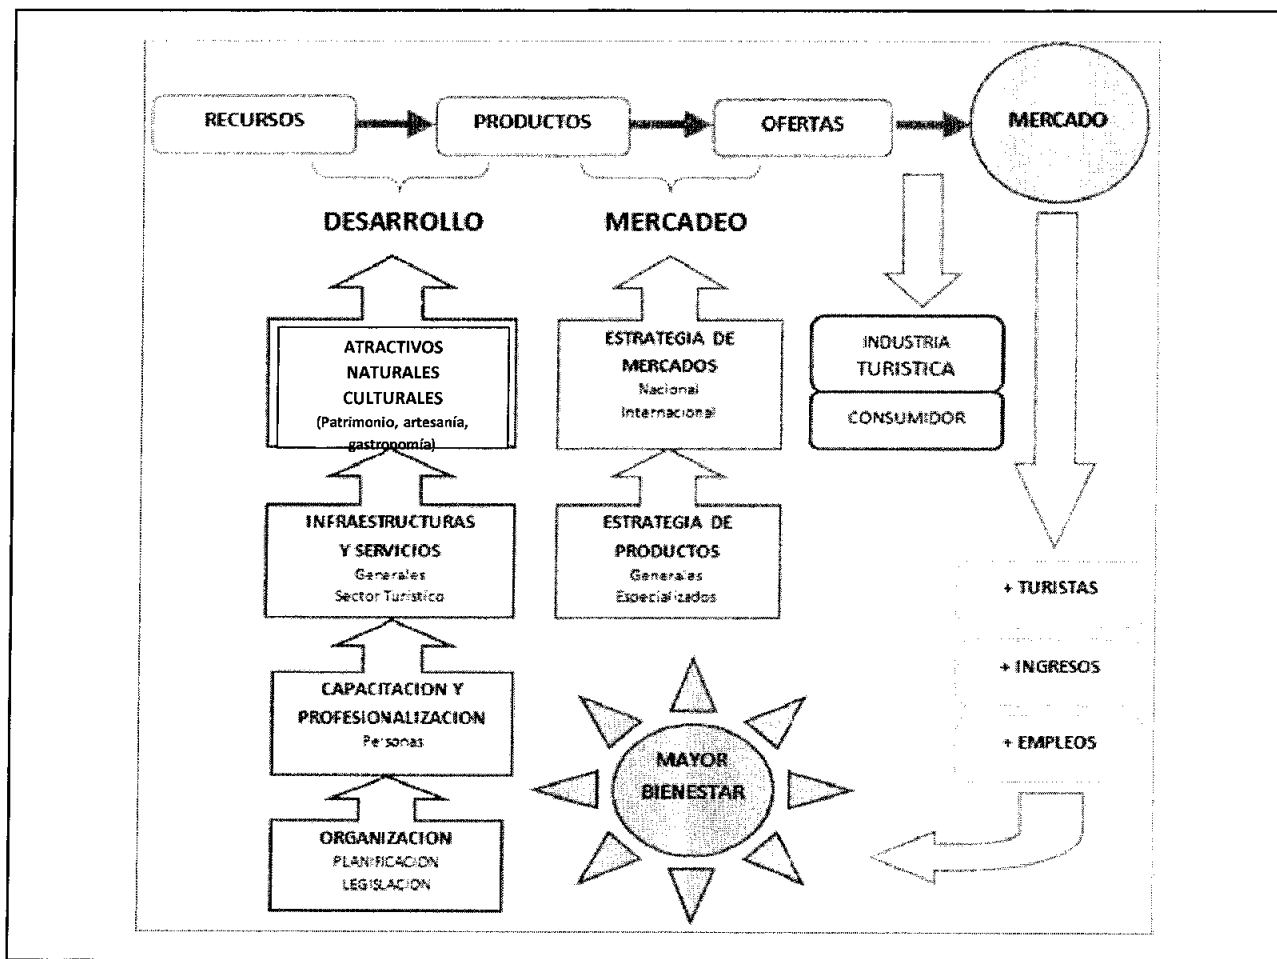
RECURSOS

PRODUCTOS

OFERTAS

MERCADO

DESARROLLO

MERCADEO

ATRACTIVOS NATURALES CULTURALES (Patrimonio, artesanía, gastronomía)

ESTRATEGIA DE MERCADOS
Nacional
Internacional

INDUSTRIA TURISTICA

CONSUMIDOR

INFRAESTRUCTURAS Y SERVICIOS
Generales
Sector Turistico

ESTRATEGIA DE PRODUCTOS
Generales
Especializados

+ TURISTAS

+ INGRESOS

+ EMPLEOS

CAPACITACION Y PROFESIONALIZACION
Personas

MAYOR BIENESTAR

ORGANIZACION
PLANIFICACION
LEGISLACION